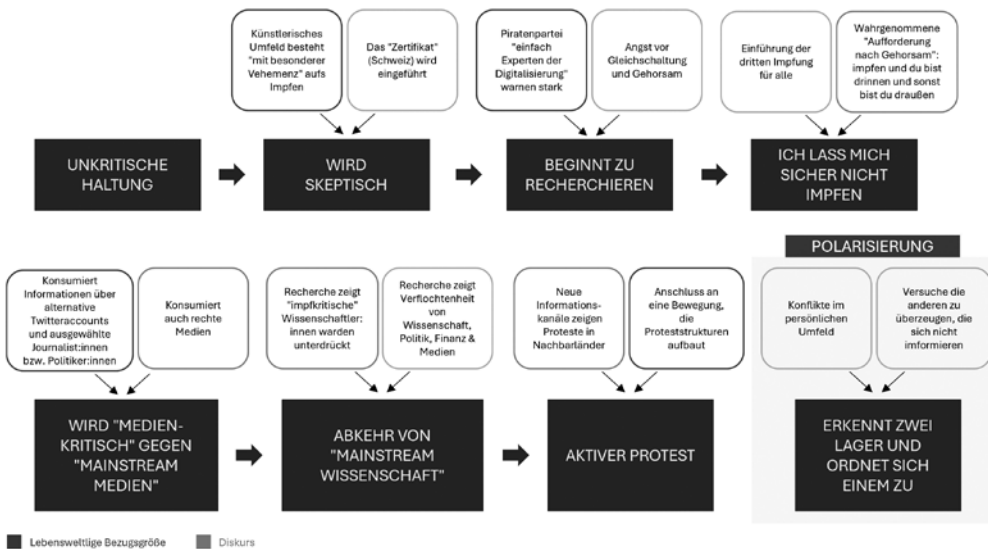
Künstlerisches Umfeld besteht "mit besonderer Vehemenz" aufs Impfen

Das "Zertifikat" (Schweiz) wird eingeführt

Piratenpartei "einfach Experten der Digitalisierung" warnen stark

Angst vor Gleichschaltung und Gehorsam

Einführung der dritten Impfung für alle

Wahrgenommene "Aufforderung nach Gehorsam": impfen und du bist drinnen und sonst bist du draußen

UNKRITISCHE HALTUNG

WIRD SKEPTISCH

BEGINNT ZU RECHERCHIEREN

ICH LASS MICH SICHER NICHT IMPFEN

POLARISIERUNG

Konsumiert Informationen über alternative Twitteraccounts und ausgewählte Journalist:innen bzw. Politiker:innen

Konsumiert auch rechte Medien

Recherche zeigt "impfkritische" Wissenschaftler: innen warden unterdrückt

Recherche zeigt Verflochtenheit von Wissenschaft, Politik, Finanz & Medien

Neue Informations-kanäle zeigen Proteste in Nachbarländer

Anschluss an eine Bewegung, die Proteststrukturen aufbaut

Konflikte im persönlichen Umfeld

Versuche die anderen zu überzeugen, die sich nicht imformieren

WIRD "MEDIEN-KRITISCH" GEGEN "MAINSTREAM MEDIEN"

ABKEHR VON "MAINSTREAM WISSENSCHAFT"

AKTIVER PROTEST

ERKENNT ZWEI LAGER UND ORDNET SICH EINEM ZU

Lebensweltliche Bezugsgröße

Diskurs